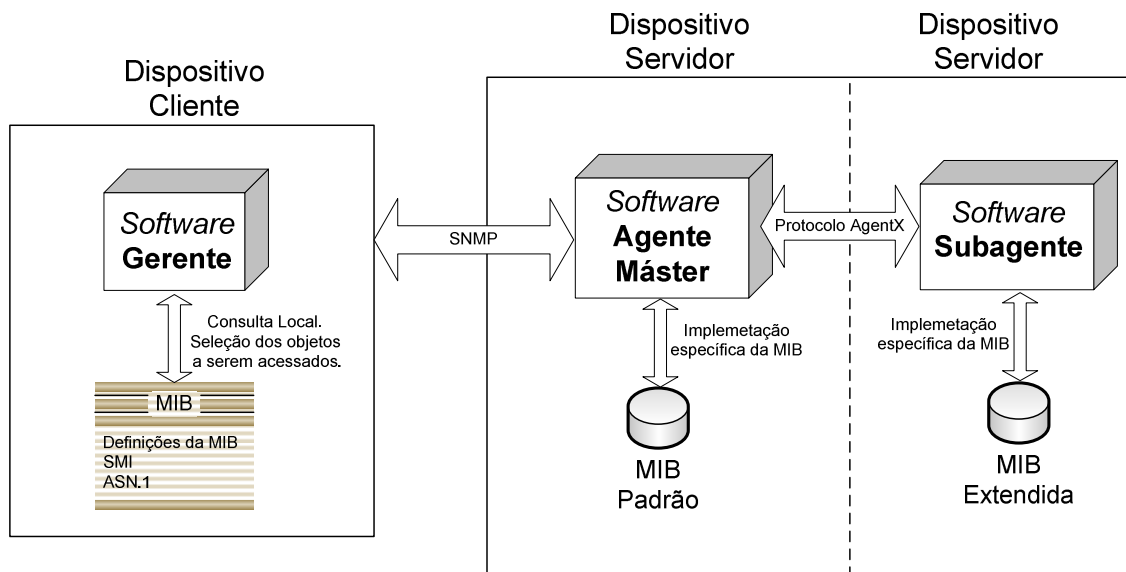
Dispositivo Cliente

Software Gerente

Consulta Local. Seleção dos objetos a serem acessados.

MIB

Definições da MIB
SMI
ASN.1

SNMP

Dispositivo Servidor

Software Agente Máster

Implemetação específica da MIB

MIB Padrão

Protocolo AgentX

Dispositivo Servidor

Software Subagente

Implemetação específica da MIB

MIB Extendida